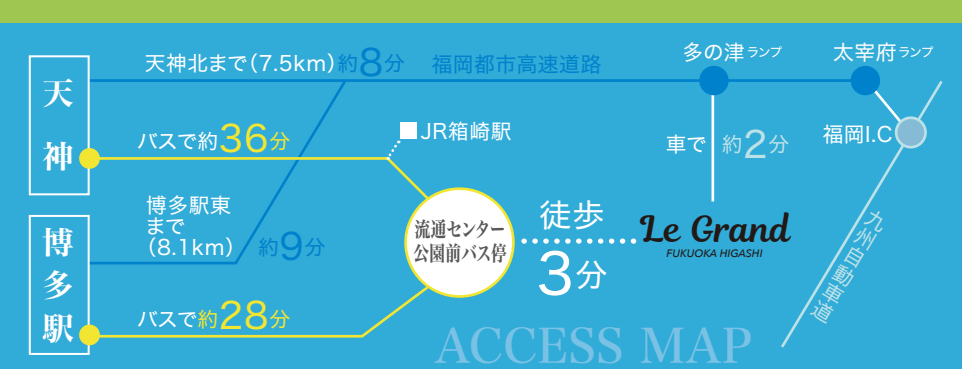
天神

博多駅

天神北まで(7.5km)約8分

福岡都市高速道路

多の津ランプ

太宰府ランプ

バスで約36分

JR箱崎駅

車で 約2分

福岡I.C

博多駅東まで(8.1km)

約9分

流通センター公園前バス停

徒歩 3分

Le Grand
FUKUOKA HIGASHI

九州自動車道

バスで約28分

ACCESS MAP